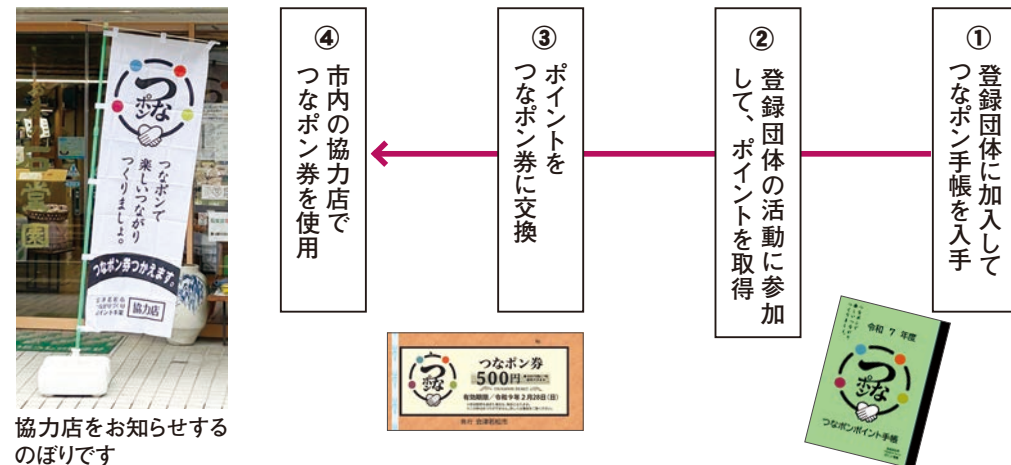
①
登録団体に加入して
つなポン手帳を入手

②
登録団体の活動に参加
して、ポイントを取得

③
ポイントを
つなポン券に交換

④
市内の協力店で
つなポン券を使用

つなポン
つなポンで
楽しいつながり
つくりましょ。
つなポン券つかえます。
協力店

つなポン券
500円
有効期限／令和9年2月28日(日)

令和 7 年度
つなポン
つなポンポイント手帳

協力店をお知らせする
のぼりです